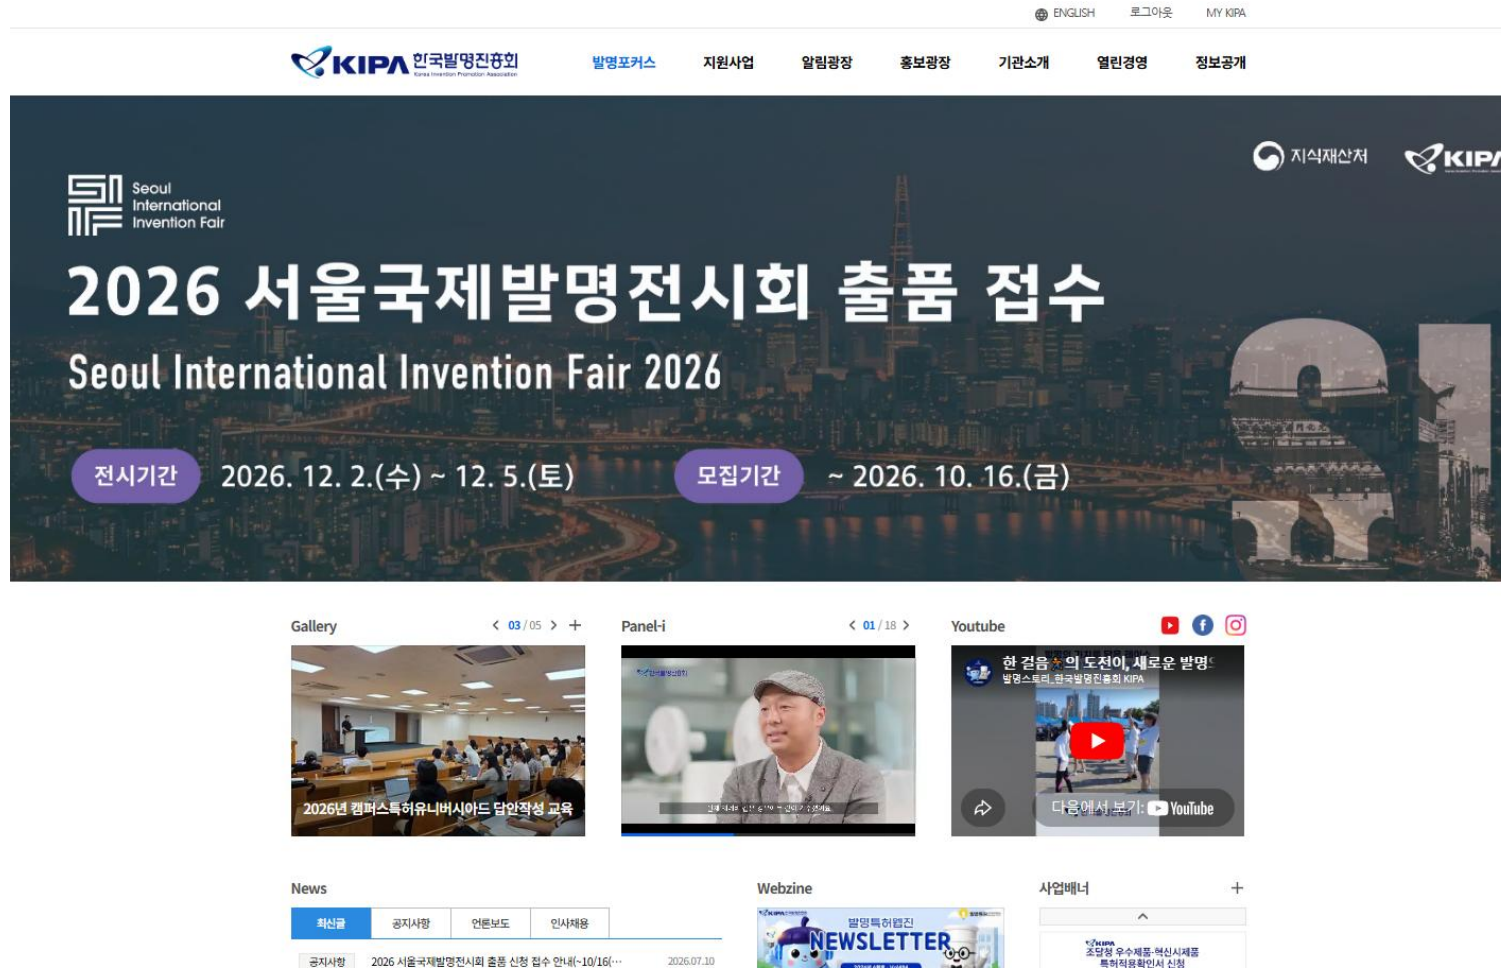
ENGLISH 로그아웃 MY KIPA

KIPA 한국발명진흥회 Korea Invention Promotion Association

발명포커스 지원사업 알림광장 홍보광장 기관소개 열린경영 정보공개

지식재산처 KIPA

Seoul International Invention Fair

2026 서울국제발명전시회 출품 접수

Seoul International Invention Fair 2026

전시기간 2026. 12. 2.(수) ~ 12. 5.(토) 모집기간 ~ 2026. 10. 16.(금)

Gallery 03 / 05 +

2026년 캠퍼스특허유니버시아드 답안작성 교육

Panel-i 01 / 18

Youtube

한 걸음의 도전이, 새로운 발명
발명스토리_한국발명진흥회 KIPA

다음에서 보기: YouTube

News

최신글 공지사항 언론보도 인사채용

공지사항 2026 서울국제발명전시회 출품 신청 접수 안내(~10/16(… 2026.07.10

Webzine

발명특허웹진 NEWSLETTER

사업배너 +

KIPA 조달청 우수제품·혁신시제품 특허적용확인서 신청